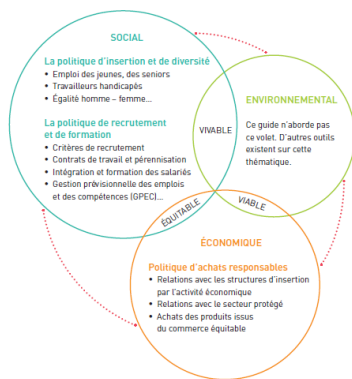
SOCIAL

La politique d'insertion et de diversité
• Emploi des jeunes, des seniors
• Travailleurs handicapés
• Égalité homme – femme...

La politique de recrutement et de formation
• Critères de recrutement
• Contrats de travail et pérennisation
• Intégration et formation des salariés
• Gestion prévisionnelle des emplois et des compétences (GPEC)...

VIVABLE

ENVIRONNEMENTAL

Ce guide n'aborde pas ce volet. D'autres outils existent sur cette thématique.

ÉQUITABLE

VIABLE

ÉCONOMIQUE

Politique d'achats responsables
• Relations avec les structures d'insertion par l'activité économique
• Relations avec le secteur protégé
• Achats des produits issus du commerce équitable